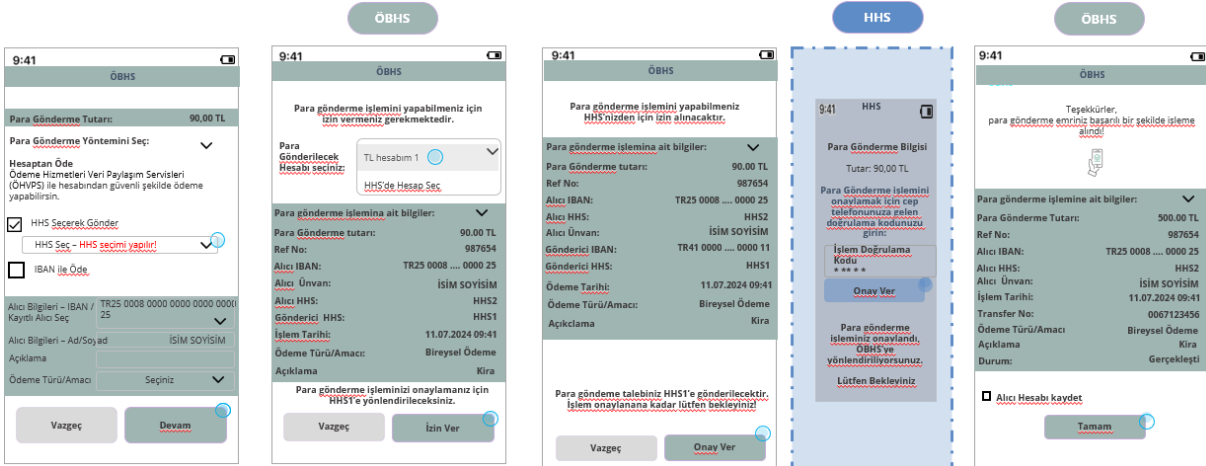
ÖBHS

HHS

ÖBHS

9:41

ÖBHS

Para Gönderme Tutarı: 90,00 TL

Para Gönderme Yöntemini Seç:

Hesaptan Öde
Ödeme Hizmetleri Veri Paylaşım Servisleri (ÖHVPS) ile hesabından güvenli şekilde ödeme yapabilirsin.

HHS Seçerek Gönder

HHS Seç – HHS seçimi yapılır!

IBAN ile Öde

Alıcı Bilgileri – IBAN / Kayıtlı Alıcı Seç | TR25 0008 0000 0000 0000 0000 25

Alıcı Bilgileri – Ad/Soyad | İSİM SOYİSİM

Açıklama

Ödeme Türü/Amacı | Seçiniz

Vazgeç

Devam

9:41

ÖBHS

Para gönderme işlemini yapabilmeniz için izin vermeniz gerekmektedir.

Para Gönderilecek Hesabı seçiniz:

TL hesabım 1

HHS'de Hesap Seç

Para gönderme işlemina ait bilgiler:

| | |
|---|---|
| Para Gönderme tutarı: | 90.00 TL |
| Ref No: | 987654 |
| Alıcı IBAN: | TR25 0008 .... 0000 25 |
| Alıcı Ünvan: | İSİM SOYİSİM |
| Alıcı HHS: | HHS2 |
| Gönderici HHS: | HHS1 |
| İşlem Tarihi: | 11.07.2024 09:41 |
| Ödeme Türü/Amacı: | Bireysel Ödeme |
| Açıklama | Kira |

Para gönderme işleminizi onaylamanız için HHS1'e yönlendirileceksiniz.

Vazgeç

İzin Ver

9:41

ÖBHS

Para gönderme işlemini yapabilmeniz HHS'nizden için izin alınacaktır.

Para gönderme işlemina ait bilgiler:

| | |
|---|---|
| Para Gönderme tutarı: | 90.00 TL |
| Ref No: | 987654 |
| Alıcı IBAN: | TR25 0008 .... 0000 25 |
| Alıcı HHS: | HHS2 |
| Alıcı Ünvan: | İSİM SOYİSİM |
| Gönderici IBAN: | TR41 0000 .... 0000 11 |
| Gönderici HHS: | HHS1 |
| Ödeme Tarihi: | 11.07.2024 09:41 |
| Ödeme Türü/Amacı: | Bireysel Ödeme |
| Açıklama | Kira |

Para göndeme talebiniz HHS1'e gönderilecektir. İşlem onaylanana kadar lütfen bekleyiniz!

Vazgeç

Onay Ver

9:41 HHS

Para Gönderme Bilgisi

Tutar: 90,00 TL

Para Gönderme işlemini onaylamak için cep telefonunuza gelen doğrulama kodunuzu girin:

İşlem Doğrulama Kodu
* * * * *

Onay Ver

Para gönderme işleminiz onaylandı, ÖBHS'ye yönlendiriliyorsunuz.

Lütfen Bekleyiniz

9:41

ÖBHS

Teşekkürler,
para gönderme emriniz başarılı bir şekilde işleme alındı!

Para gönderme işlemine ait bilgiler:

| | |
|---|---|
| Para Gönderme Tutarı: | 500.00 TL |
| Ref No: | 987654 |
| Alıcı IBAN: | TR25 0008 .... 0000 25 |
| Alıcı HHS: | HHS2 |
| Alıcı Ünvan: | İSİM SOYİSİM |
| İşlem Tarihi: | 11.07.2024 09:41 |
| Transfer No: | 0067123456 |
| Ödeme Türü/Amacı | Bireysel Ödeme |
| Açıklama | Kira |
| Durum: | Gerçekleşti |

Alıcı Hesabı kaydet

Tamam